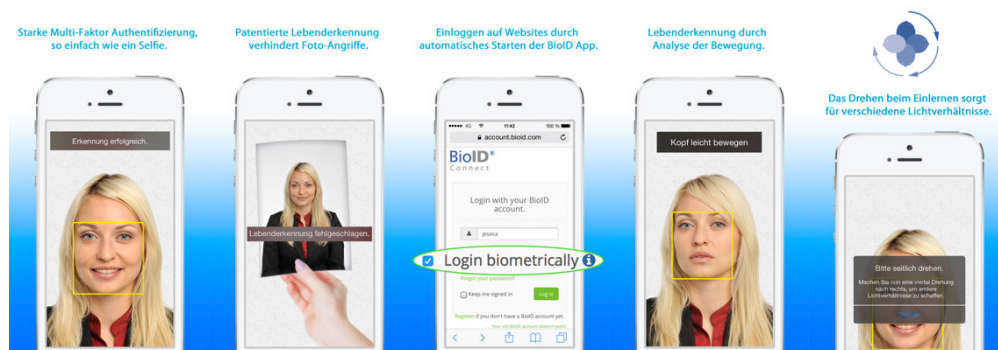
Starke Multi-Faktor Authentifizierung, so einfach wie ein Selfie.

Erkennung erfolgreich.

Patentierte Lebenderkennung verhindert Foto-Angriffe.

Lebenderkennung fehlgeschlagen.

Einloggen auf Websites durch automatisches Starten der BioID App.

11:42

account.bioid.com

BioID® Connect

Login with your BioID account.

jessica

Login biometrically

Forgot your password?

Keep me signed in

Log in

Register if you don't have a BioID account yet.

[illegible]

Lebenderkennung durch Analyse der Bewegung.

Kopf leicht bewegen

Das Drehen beim Einlernen sorgt für verschiedene Lichtverhältnisse.

Bitte seitlich drehen.

Machen Sie nun eine viertel Drehung nach rechts, um andere Lichtverhältnisse zu schaffen.

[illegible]